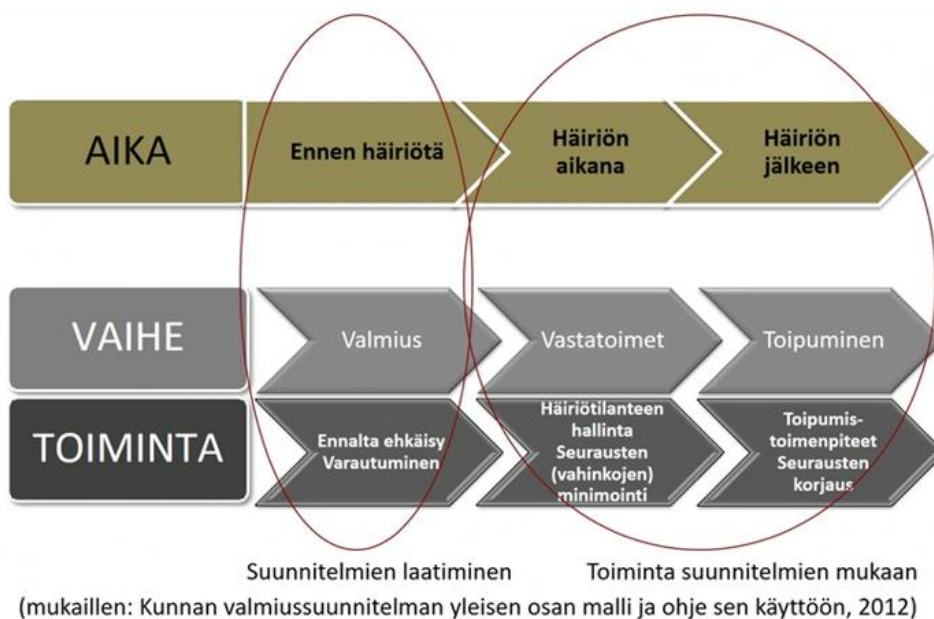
AIKA

Ennen häiriötä

Häiriön aikana

Häiriön jälkeen

VAIHE

Valmius

Vastatoimet

Toipuminen

TOIMINTA

Ennalta ehkäisy Varautuminen

Häiriötilanteen hallinta Seurausten (vahinkojen) minimointi

Toipumistoimenpiteet Seurausten korjaus

Suunnitelmien laatiminen

Toiminta suunnitelmien mukaan

(mukaillen: Kunnan valmiussuunnitelman yleisen osan malli ja ohje sen käyttöön, 2012)